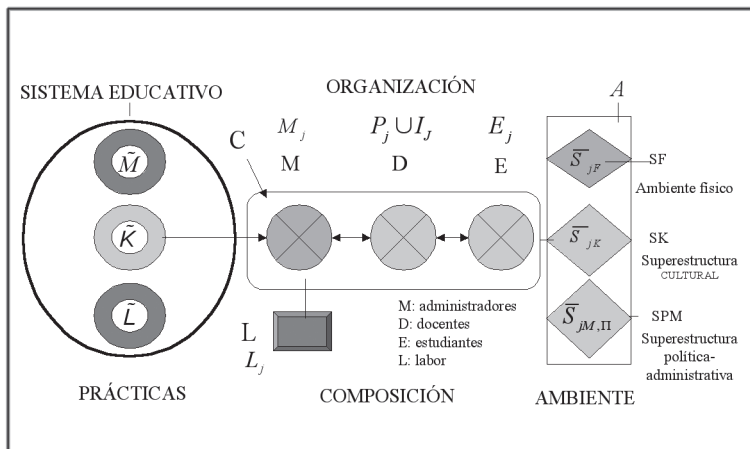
SISTEMA EDUCATIVO

$\tilde{M}$

$\tilde{K}$

$\tilde{L}$

PRÁCTICAS

ORGANIZACIÓN

$M_j$ $P_j \cup I_J$ $E_j$

C

M D E

L

$L_j$

M: administradores
D: docentes
E: estudiantes
L: labor

COMPOSICIÓN

$A$

$\overline{S}_{jF}$ SF Ambiente físico

$\overline{S}_{jK}$ SK Superestructura CULTURAL

$\overline{S}_{jM,\Pi}$ SPM Superestructura política-administrativa

AMBIENTE